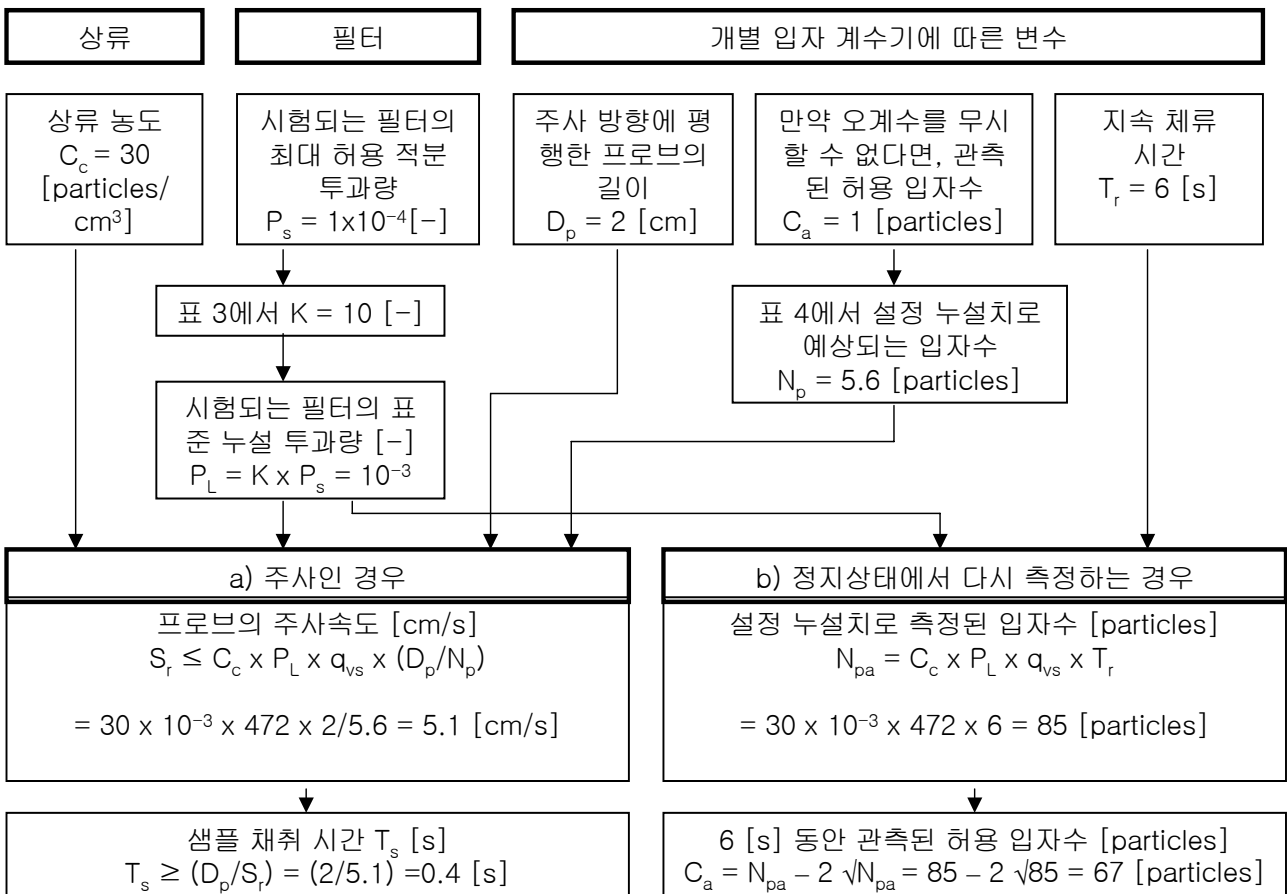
상류

필터

개별 입자 계수기에 따른 변수

상류 농도
$C_c = 30$
[particles/cm³]

시험되는 필터의 최대 허용 적분 투과량
$P_s = 1x10^{-4}[-]$

주사 방향에 평행한 프로브의 길이
$D_p = 2$ [cm]

만약 오계수를 무시할 수 없다면, 관측된 허용 입자수
$C_a = 1$ [particles]

지속 체류 시간
$T_r = 6$ [s]

표 3에서 K = 10 [−]

표 4에서 설정 누설치로 예상되는 입자수
$N_p = 5.6$ [particles]

시험되는 필터의 표준 누설 투과량 [−]
$P_L = K x P_s = 10^{-3}$

a) 주사인 경우

프로브의 주사속도 [cm/s]
$S_r \leq C_c x P_L x q_{vs} x (D_p/N_p)$

$= 30 x 10^{-3} x 472 x 2/5.6 = 5.1$ [cm/s]

b) 정지상태에서 다시 측정하는 경우

설정 누설치로 측정된 입자수 [particles]
$N_{pa} = C_c x P_L x q_{vs} x T_r$

$= 30 x 10^{-3} x 472 x 6 = 85$ [particles]

샘플 채취 시간 $T_s$ [s]
$T_s \geq (D_p/S_r) = (2/5.1) =0.4$ [s]

6 [s] 동안 관측된 허용 입자수 [particles]
$C_a = N_{pa} - 2\sqrt{N_{pa}} = 85 - 2\sqrt{85} = 67$ [particles]